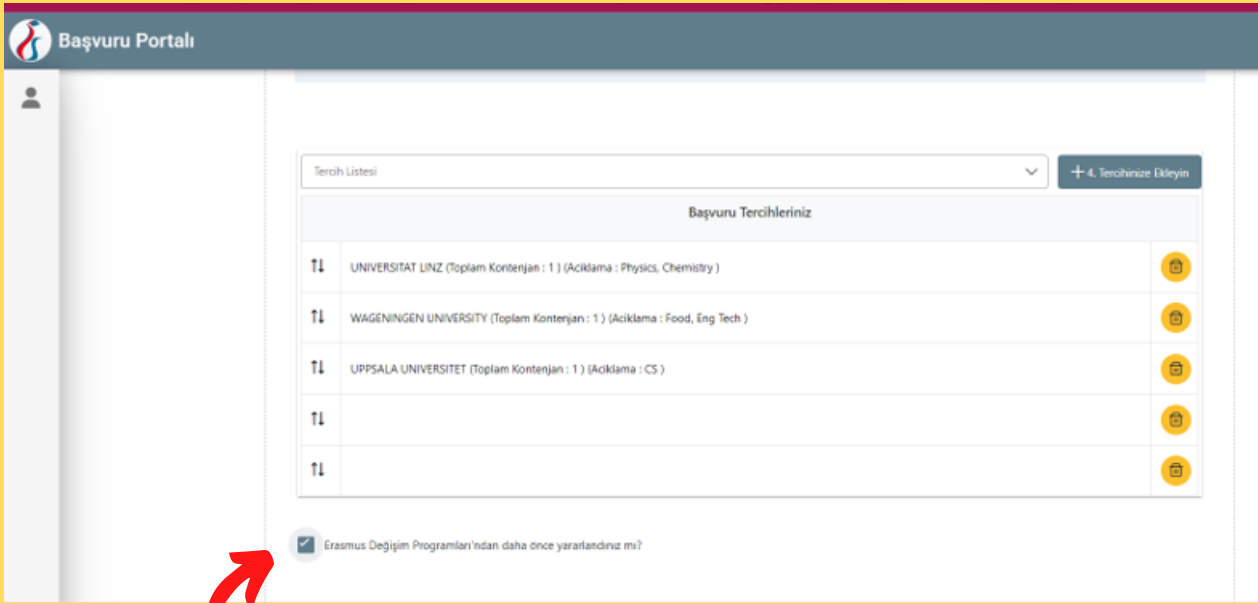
Başvuru Portalı

Tercih Listesi

+ 4. Tercihinize Ekleyin

| Başvuru Tercihleriniz |
|---|
| UNIVERSITAT LINZ (Toplam Kontenjan : 1 ) (Aciklama : Physics, Chemistry ) |
| WAGENINGEN UNIVERSITY (Toplam Kontenjan : 1 ) (Aciklama : Food, Eng Tech ) |
| UPPSALA UNIVERSITET (Toplam Kontenjan : 1 ) (Aciklama : CS ) |
| |
| |

Erasmus Değişim Programları'ndan daha önce yararlandınız mı?